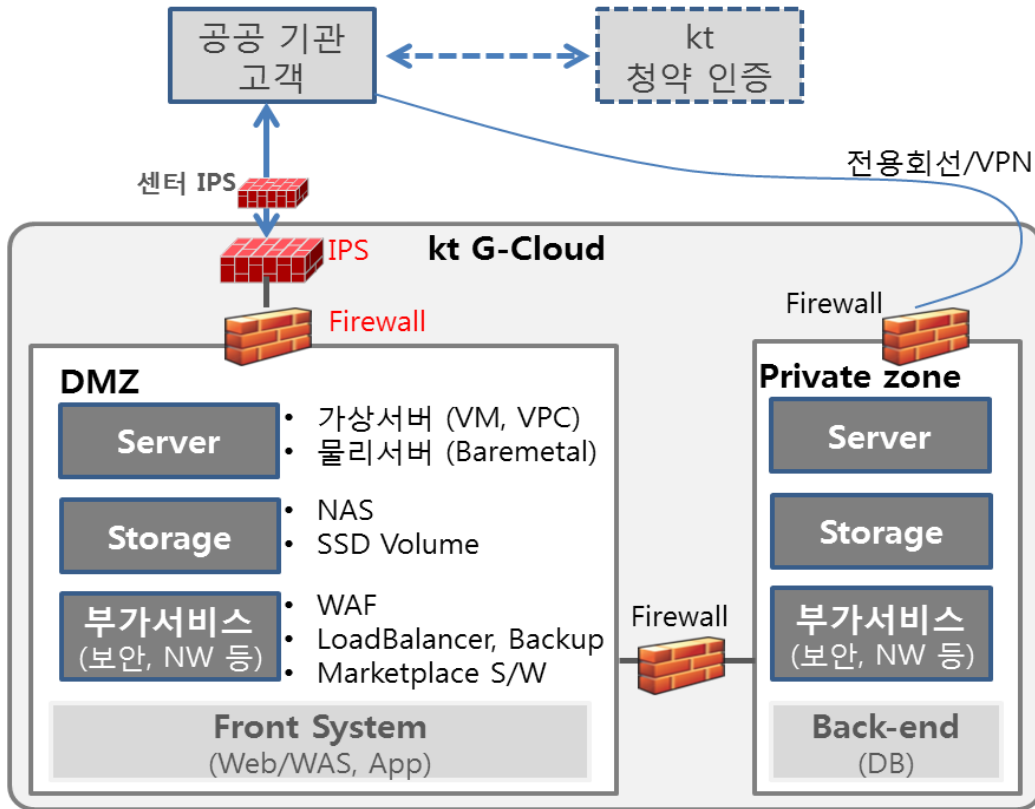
공공 기관 고객

kt 청약 인증

전용회선/VPN

센터 IPS

IPS

kt G-Cloud

Firewall

Firewall

DMZ

Server

• 가상서버 (VM, VPC)
• 물리서버 (Baremetal)

Storage

• NAS
• SSD Volume

부가서비스 (보안, NW 등)

• WAF
• LoadBalancer, Backup
• Marketplace S/W

Front System (Web/WAS, App)

Firewall

Private zone

Server

Storage

부가서비스 (보안, NW 등)

Back-end (DB)